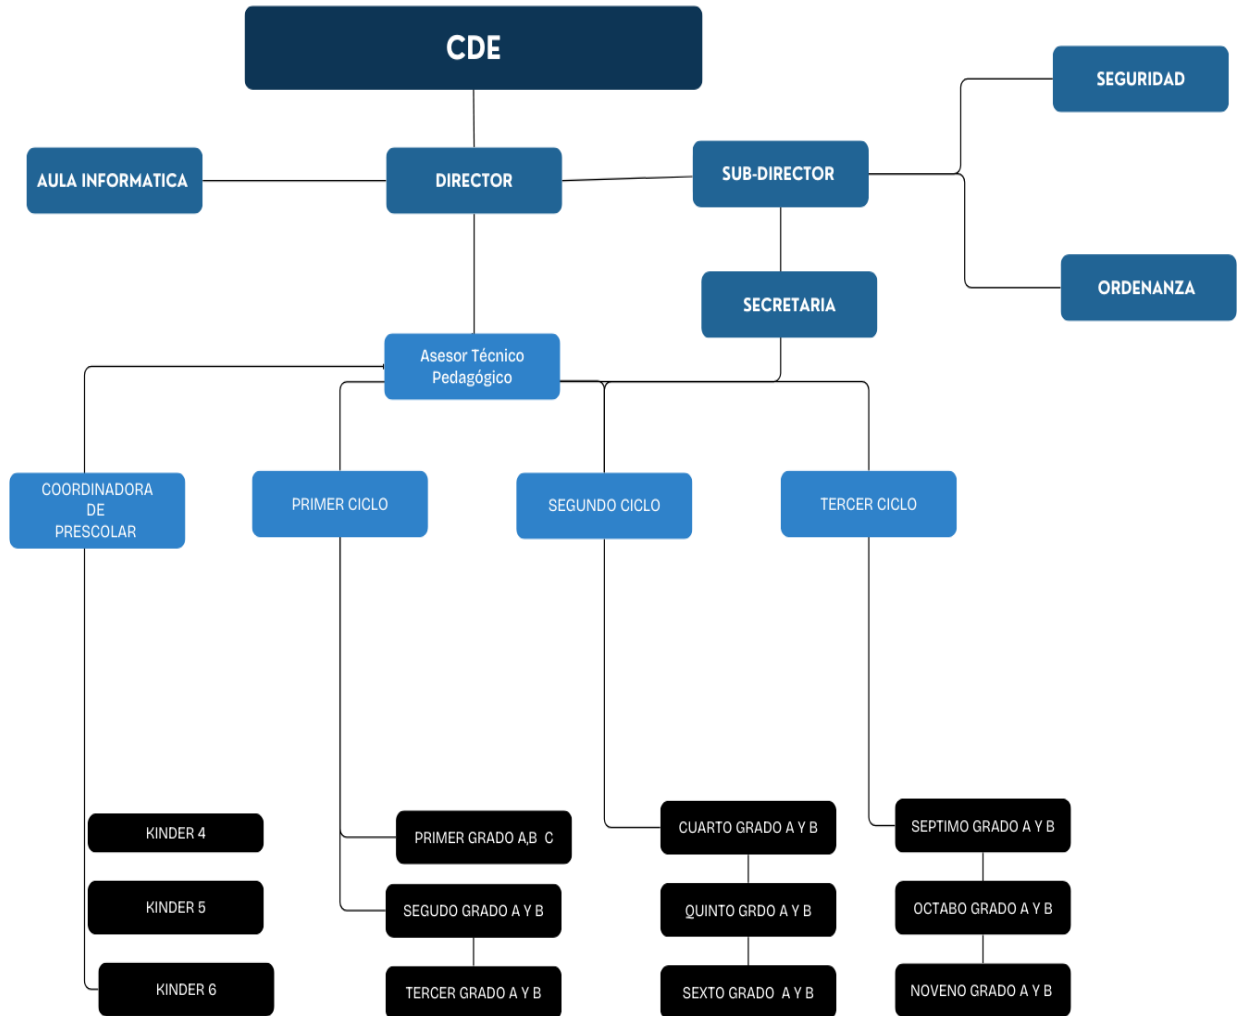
CDE

AULA INFORMATICA

DIRECTOR

SUB-DIRECTOR

SEGURIDAD

ORDENANZA

SECRETARIA

Asesor Técnico Pedagógico

COORDINADORA DE PRESCOLAR

PRIMER CICLO

SEGUNDO CICLO

TERCER CICLO

KINDER 4

KINDER 5

KINDER 6

PRIMER GRADO A,B C

SEGUDO GRADO A Y B

TERCER GRADO A Y B

CUARTO GRADO A Y B

QUINTO GRDO A Y B

SEXTO GRADO A Y B

SEPTIMO GRADO A Y B

OCTABO GRADO A Y B

NOVENO GRADO A Y B